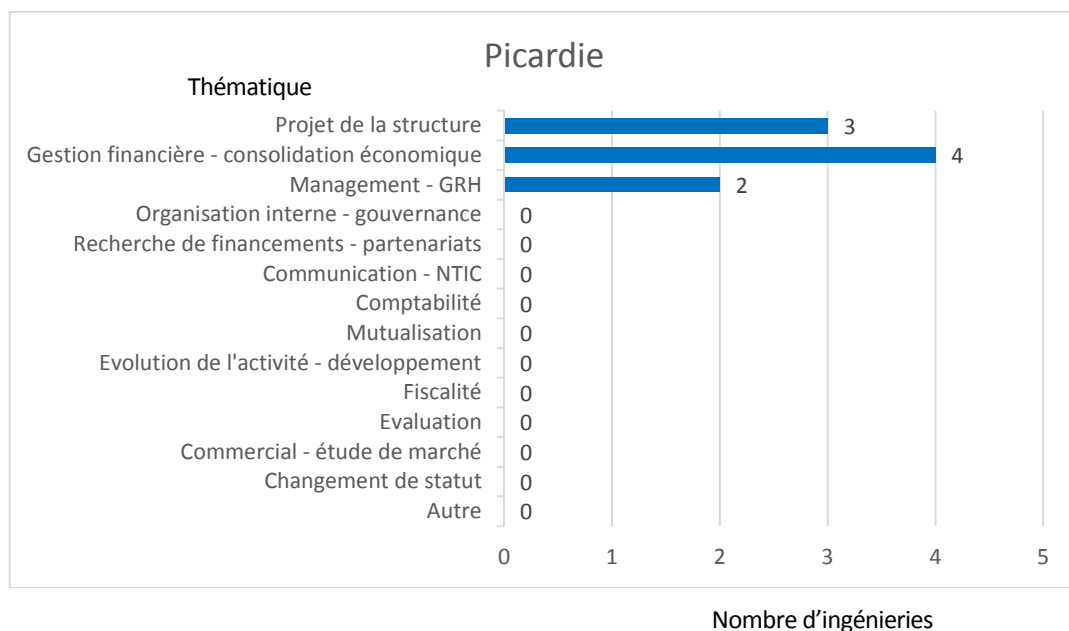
Picardie

Thématique

Projet de la structure 3
Gestion financière - consolidation économique 4
Management - GRH 2
Organisation interne - gouvernance 0
Recherche de financements - partenariats 0
Communication - NTIC 0
Comptabilité 0
Mutualisation 0
Evolution de l'activité - développement 0
Fiscalité 0
Evaluation 0
Commercial - étude de marché 0
Changement de statut 0
Autre 0

0 1 2 3 4 5

Nombre d’ingénieries